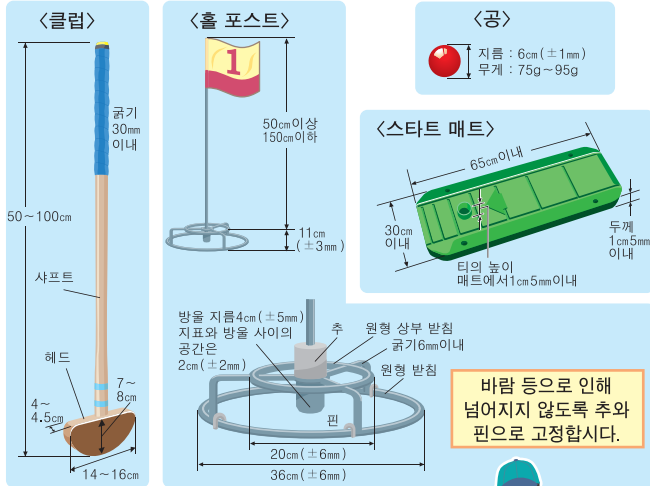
〈클럽〉

굵기 30㎜ 이내

50～100㎝

샤프트

헤드

4～4.5㎝

7～8㎝

14～16㎝

〈홀 포스트〉

1

50㎝이상 150㎝이하

11㎝ (±3㎜)

〈공〉

지름 : 6㎝(±1㎜)
무게 : 75g～95g

〈스타트 매트〉

65㎝이내

30㎝ 이내

두께 1㎝5㎜ 이내

티의 높이 매트에서1㎝5㎜이내

방울 지름4㎝(±5㎜)
지표와 방울 사이의 공간은 2㎝(±2㎜)

추

원형 상부 받침

굵기6㎜이내

원형 받침

핀

20㎝(±6㎜)

36㎝(±6㎜)

바람 등으로 인해 넘어지지 않도록 추와 핀으로 고정합시다.